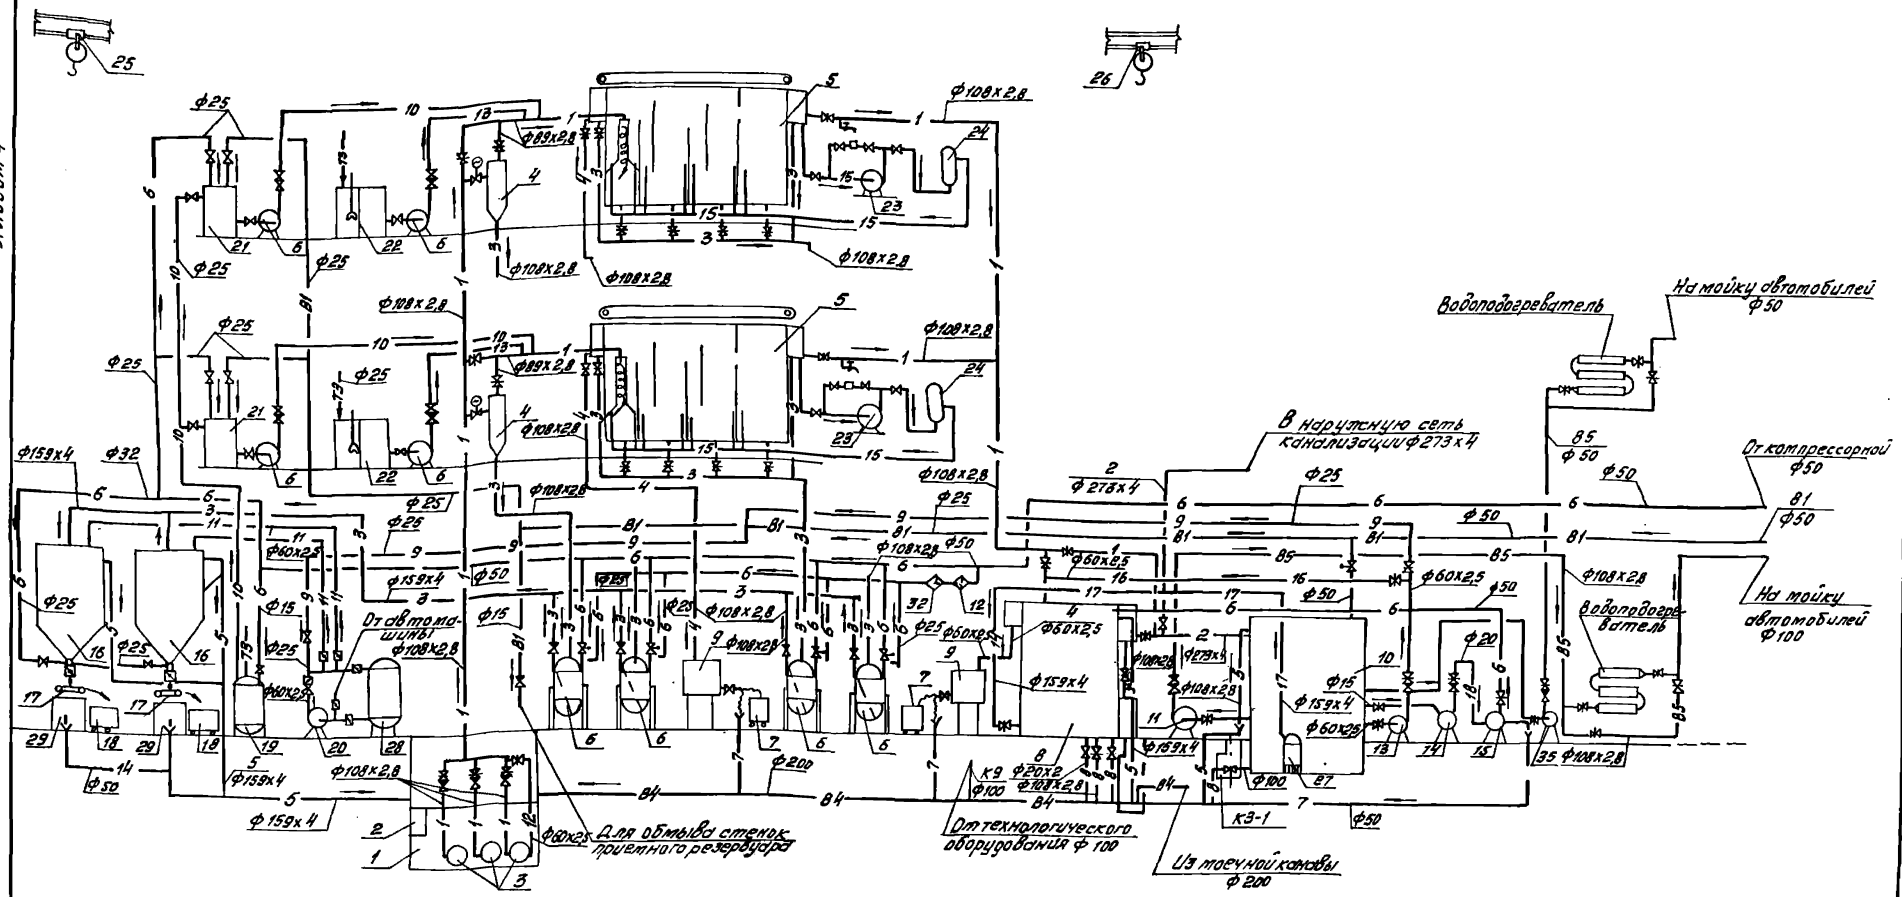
25
26
ф25
10
13
ф89х2,8
5
ф108х2,8
1
24
6
21
6
22
6
4
15
23
ф25
ф25
3
ф108х2,8
15
3
ф108х2,8
ф108х2,8
81
ф108х2,8
5
ф108х2,8
ф25
10
13
ф89х2,8
1
ф25
21
22
4
ф108х2,8
24
6
6
23
15
3
15
Водоподогреватель
На мойку автомобилей ф50
85
ф50
От компрессорной ф50
В наружную сеть канализации ф273х4
ф159х4
ф32
6
6
3
11
11
ф60х2,5
ф25
9
ф159х4
8
ф50
ф108х2,8
4
3
81
9
6
6
ф25
ф108х2,8
6
3
ф108х2,8
ф50
2
ф273х4
6
9
81
ф25
6
9
81
ф50
81
ф50
85
16
17
6
85
ф108х2,8
ф60х2,5
ф50
ф25
ф25
16
16
ф15
ф25
От автомашины
ф108х2,8
ф15
81
ф25
ф108х2,8
9
ф108х2,8
12
32
ф25
ф60х2,5
9
7
4
ф60х2,5
ф159х4
ф108х2,8
ф273х4
2
17
ф159х4
ф15
10
ф20
18
ф60х2,5
ф50
Водоподогреватель
На мойку автомобилей ф100
17
29
18
29
18
19
20
28
6
6
7
6
6
ф60х2,5
11
ф159х4
13
14
15
35
ф108х2,8
85
14
ф50
5
ф159х4
ф108х2,8
84
ф200
84
К9
ф100
8
ф20х2
ф108х2,8
84
84
ф100
27
7
5
ф159х4
2
1
12
ф60х2,5
Для обмыва стенок приемного резервуара
3
От технологического оборудования ф100
К3-1
ф50
Из моечной канавы ф200